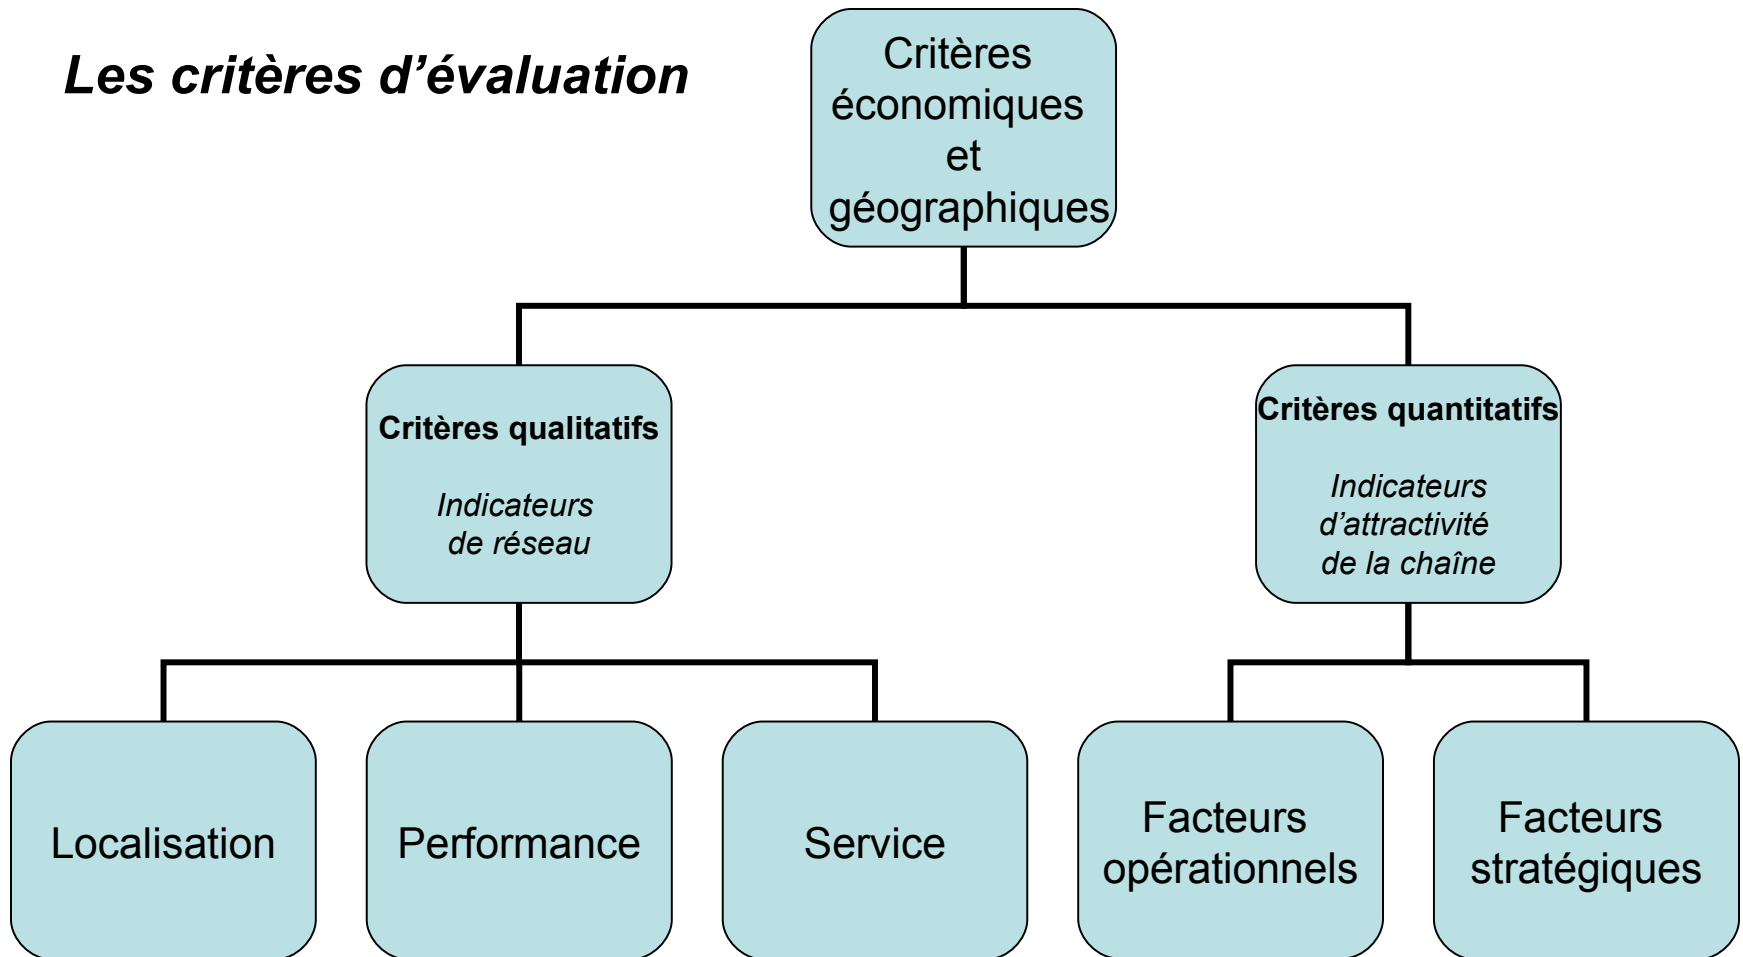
Les critères d’évaluation

Critères économiques et géographiques

Critères qualitatifs

Indicateurs de réseau

Critères quantitatifs

Indicateurs d’attractivité de la chaîne

Localisation

Performance

Service

Facteurs opérationnels

Facteurs stratégiques